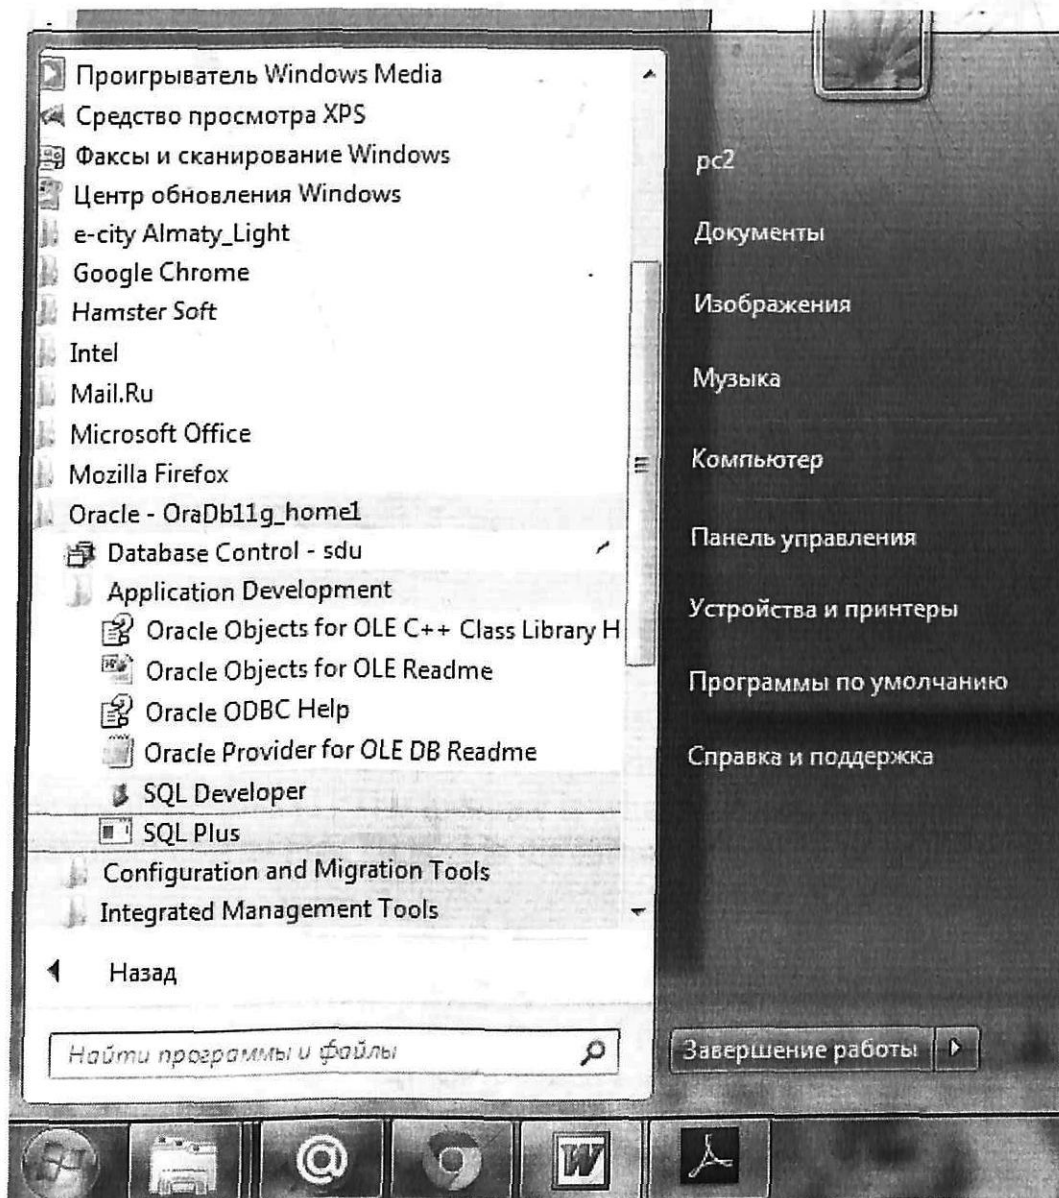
Проигрыватель Windows Media
Средство просмотра XPS
Факсы и сканирование Windows
Центр обновления Windows
e-city Almaty_Light
Google Chrome
Hamster Soft
Intel
Mail.Ru
Microsoft Office
Mozilla Firefox
Oracle - OraDb11g_home1
Database Control - sdu
Application Development
Oracle Objects for OLE C++ Class Library H
Oracle Objects for OLE Readme
Oracle ODBC Help
Oracle Provider for OLE DB Readme
SQL Developer
SQL Plus
Configuration and Migration Tools
Integrated Management Tools

Назад

Найти программы и файлы

pc2
Документы
Изображения
Музыка
Компьютер
Панель управления
Устройства и принтеры
Программы по умолчанию
Справка и поддержка

Завершение работы